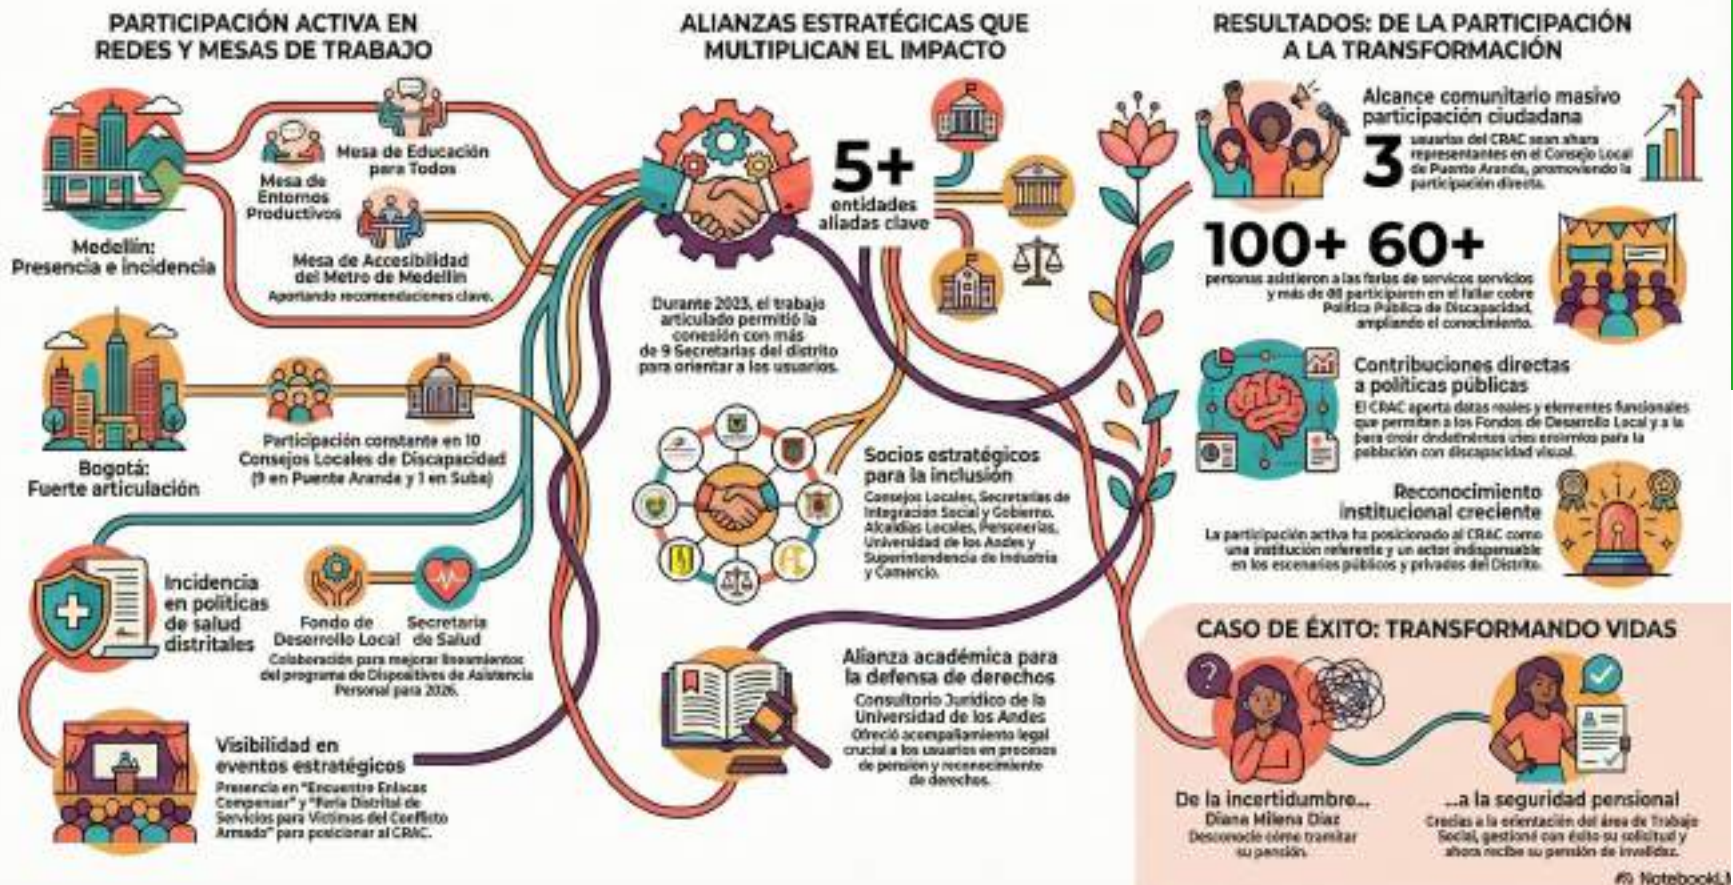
PARTICIPACIÓN ACTIVA EN REDES Y MESAS DE TRABAJO

Medellín: Presencia e incidencia

Mesa de Entornos Productivos

Mesa de Educación para Todos

Mesa de Accesibilidad del Metro de Medellín
Aportando recomendaciones clave.

Bogotá: Fuerte articulación

Participación constante en 10 Consejos Locales de Discapacidad (9 en Puente Aranda y 1 en Suba)

Incidencia en políticas de salud distritales

Fondo de Desarrollo Local

Secretaría de Salud

Colaboración para mejorar lineamientos del programa de Dispositivos de Asistencia Personal para 2026.

Visibilidad en eventos estratégicos
Presencia en "Encuentro Enlaces Compensar" y "Feria Distrital de Servicios para Víctimas del Conflicto Armado" para posicionar al CRAC.

ALIANZAS ESTRATÉGICAS QUE MULTIPLICAN EL IMPACTO

5+
entidades aliadas clave

Durante 2023, el trabajo articulado permitió la conexión con más de 9 Secretarías del distrito para orientar a los usuarios.

Socios estratégicos para la inclusión
Consejos Locales, Secretarías de Integración Social y Gobierno, Alcaldías Locales, Personerías, Universidad de los Andes y Superintendencia de Industria y Comercio.

Alianza académica para la defensa de derechos
Consultorio Jurídico de la Universidad de los Andes
Ofreció acompañamiento legal crucial a los usuarios en procesos de pensión y reconocimiento de derechos.

RESULTADOS: DE LA PARTICIPACIÓN A LA TRANSFORMACIÓN

Alcance comunitario masivo participación ciudadana

3
usuarias del CRAC son ahora representantes en el Consejo Local de Puente Aranda, promoviendo la participación directa.

100+ 60+
personas asistieron a las ferias de servicos servicios y más de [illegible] participaron en el taller sobre Política Pública de Discapacidad, ampliando el conocimiento.

Contribuciones directas a políticas públicas
El CRAC aporta datos reales y elementos funcionales que permiten a los Fondos de Desarrollo Local y a la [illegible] crear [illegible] para la población con discapacidad visual.

Reconocimiento institucional creciente
La participación activa ha posicionado al CRAC como una institución referente y un actor indispensable en los escenarios públicos y privados del Distrito.

CASO DE ÉXITO: TRANSFORMANDO VIDAS

De la incertidumbre...
Diana Milena Díaz
Desconocía cómo tramitar su pensión.

...a la seguridad pensional
Gracias a la orientación del área de Trabajo Social, gestionó con éxito su solicitud y ahora recibe su pensión de invalidez.

NotebookLM